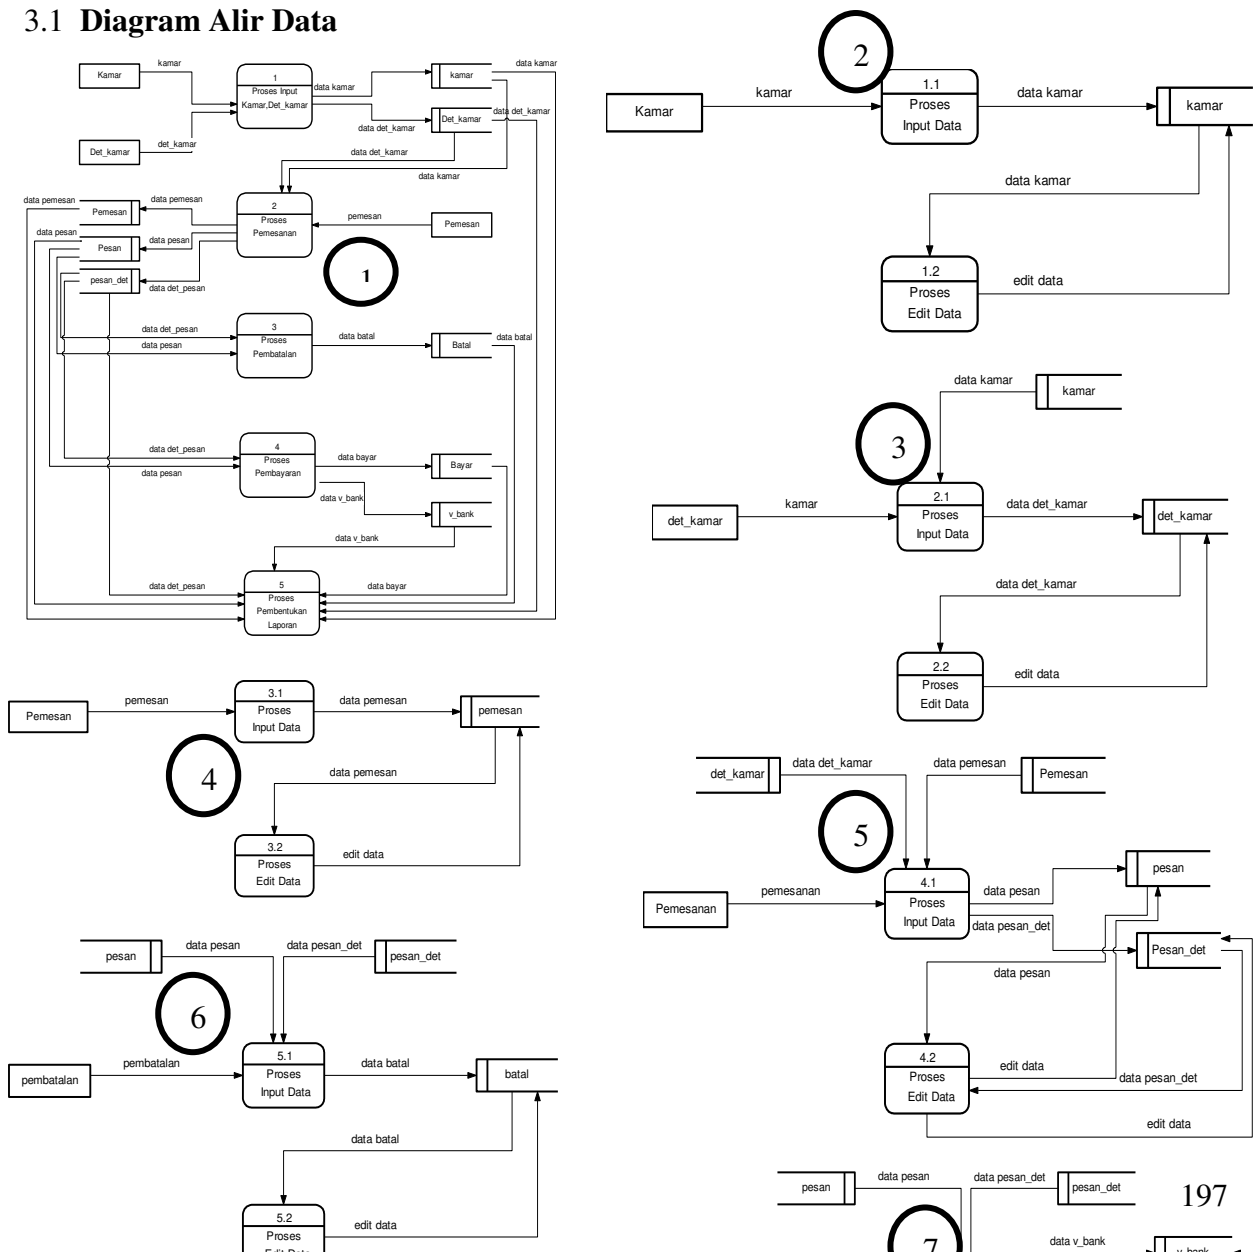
3.1 **Diagram Alir Data**

Kamar
kamar
1
Proses Input Kamar,Det_kamar
data kamar
kamar
data kamar
Det_kamar
det_kamar
data det_kamar
Det_kamar
data det_kamar
data det_kamar
data kamar
data pemesan
Pemesan
data pemesan
2
Proses Pemesanan
pemesan
Pemesan
data pesan
Pesan
data pesan
pesan_det
data det_pesan
1
data det_pesan
data pesan
3
Proses Pembatalan
data batal
Batal
data batal
data det_pesan
data pesan
4
Proses Pembayaran
data bayar
Bayar
data v_bank
v_bank
data v_bank
data det_pesan
5
Proses Pembentukan Laporan
data bayar

2
Kamar
kamar
1.1
Proses
Input Data
data kamar
kamar
data kamar
1.2
Proses
Edit Data
edit data

data kamar
kamar
3
det_kamar
kamar
2.1
Proses
Input Data
data det_kamar
det_kamar
data det_kamar
2.2
Proses
Edit Data
edit data

Pemesan
pemesan
3.1
Proses
Input Data
data pemesan
pemesan
4
data pemesan
3.2
Proses
Edit Data
edit data

det_kamar
data det_kamar
data pemesan
Pemesan
5
Pemesanan
pemesanan
4.1
Proses
Input Data
data pesan
pesan
data pesan_det
Pesan_det
data pesan
4.2
Proses
Edit Data
edit data
data pesan_det
edit data

pesan
data pesan
data pesan_det
pesan_det
6
pembatalan
pembatalan
5.1
Proses
Input Data
data batal
batal
data batal
5.2
Proses
Edit Data
edit data

pesan
data pesan
data pesan_det
pesan_det
197
data v_bank
7
v_bank